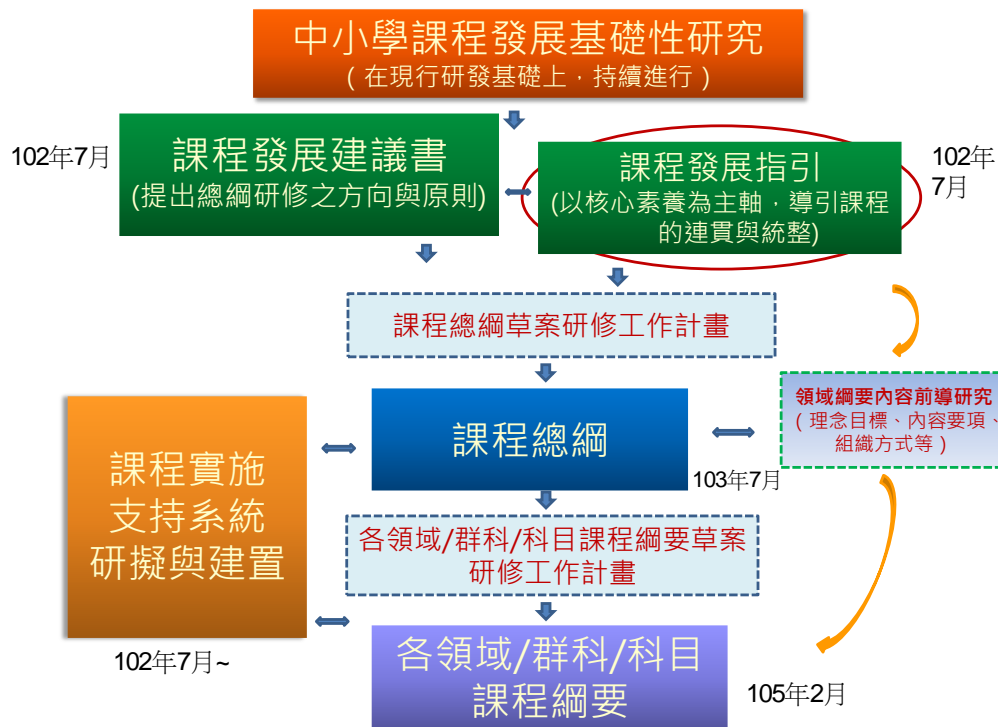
中小學課程發展基礎性研究
（在現行研發基礎上，持續進行）

102年7月

課程發展建議書
(提出總綱研修之方向與原則)

課程發展指引
(以核心素養為主軸，導引課程的連貫與統整)

102年7月

課程總綱草案研修工作計畫

課程實施支持系統研擬與建置

課程總綱

領域綱要內容前導研究
（理念目標、內容要項、組織方式等）

103年7月

各領域/群科/科目課程綱要草案研修工作計畫

102年7月~

各領域/群科/科目課程綱要

105年2月